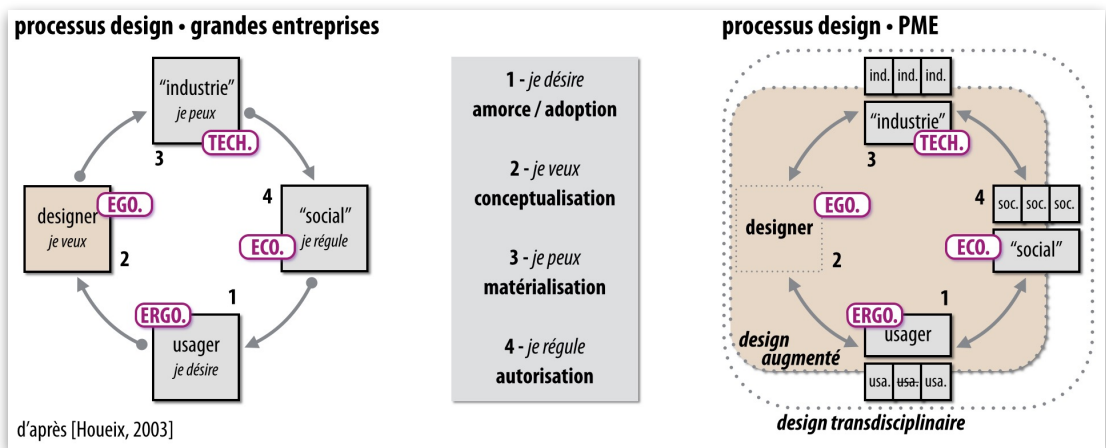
processus design • grandes entreprises

"industrie"
je peux
TECH.
3

designer
je veux
EGO.
2

4
"social"
ECO.
je régule

1
ERGO.
usager
je désire

d'après [Houeix, 2003]

1 - je désire
amorce / adoption

2 - je veux
conceptualisation

3 - je peux
matérialisation

4 - je régule
autorisation

processus design • PME

ind. ind. ind.
"industrie"
TECH.
3

designer
EGO.
2

4
soc. soc. soc.
ECO.
"social"

1
ERGO.
usager
usa. usa. usa.

design augmenté

design transdisciplinaire